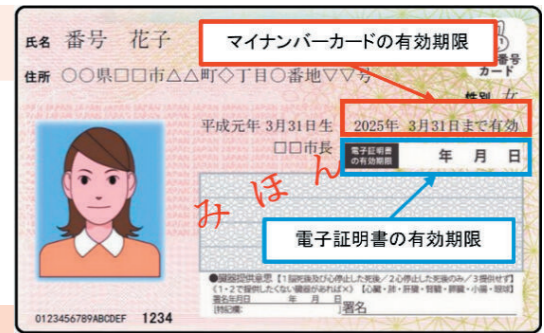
氏名 番号 花子

マイナンバーカードの有効期限

番号カード

住所 ○○県□□市△△町◇丁目○番地▽▽号

性別 女

平成元年 3月31日生 2025年 3月31日まで有効

□□市長

電子証明書の有効期限 年 月 日

みほん

電子証明書の有効期限

●臓器提供意思 【1.脳死後及び心停止した死後 / 2.心停止した死後のみ / 3.提供せず】 《1・2で提供したくない臓器があれば×》 【心臓・肺・肝臓・腎臓・膵臓・小腸・眼球】

署名年月日 年 月 日 署名

0123456789ABCDEF 1234